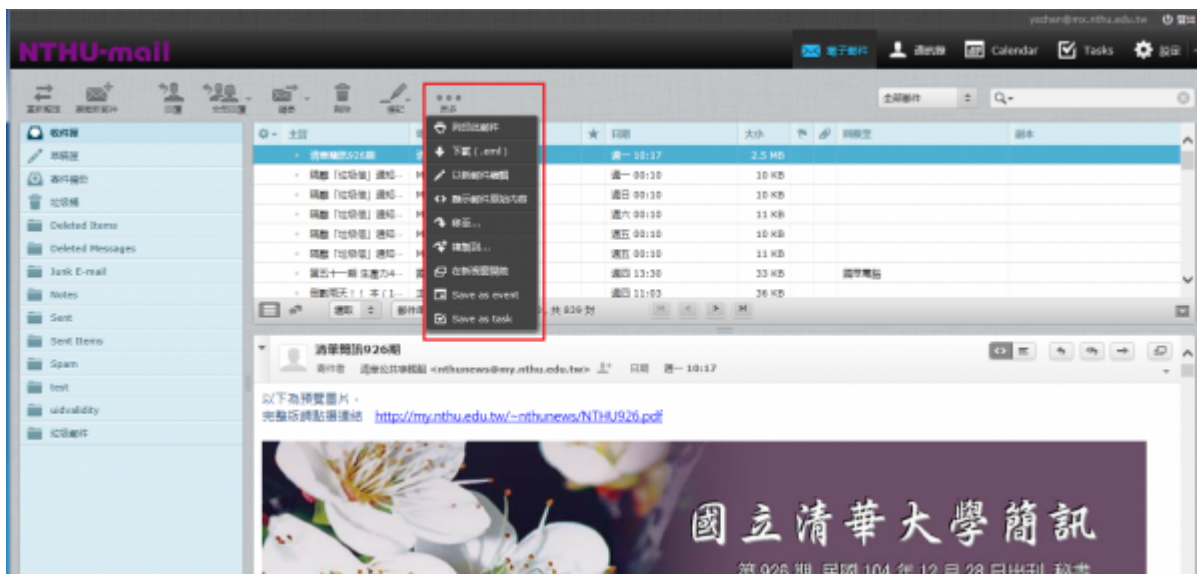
ycchen@mx.nthu.edu.tw 登出

NTHU-mail

電子郵件 通訊錄 Calendar Tasks 設定

重新整理 撰寫新郵件 回覆 全部回覆 轉寄 刪除 標記 更多

全部郵件 Q-

收件匣
草稿匣
寄件備份
垃圾桶
Deleted Items
Deleted Messages
Junk E-mail
Notes
Sent
Sent Items
Spam
test
uidvalidity
垃圾郵件

主旨 | 日期 | 大小 | 寄件者 | 副本
清華簡訊926期 | 週一 10:17 | 2.5 MB
隔離「垃圾信」通知... | 週一 00:10 | 10 KB
隔離「垃圾信」通知... | 週日 00:10 | 10 KB
隔離「垃圾信」通知... | 週六 00:10 | 11 KB
隔離「垃圾信」通知... | 週五 00:10 | 10 KB
隔離「垃圾信」通知... | 週五 00:10 | 11 KB
第五十一期 生產力4... | 週四 13:30 | 33 KB | 國際事務
在新視窗開啟 | 週四 11:03 | 36 KB

列印此郵件
下載 (.eml)
以新郵件編輯
顯示郵件原始內容
移至...
複製到...
在新視窗開啟
Save as event
Save as task

選取 郵件 共 839 封

清華簡訊926期
寄件者 清華公共事務組 <nthunews@my.nthu.edu.tw> 日期 週一 10:17

以下為預覽圖片。
完整版請點選連結 http://my.nthu.edu.tw/~nthunews/NTHU926.pdf

國立清華大學簡訊
第926期 民國104年12月28日出刊 秘書